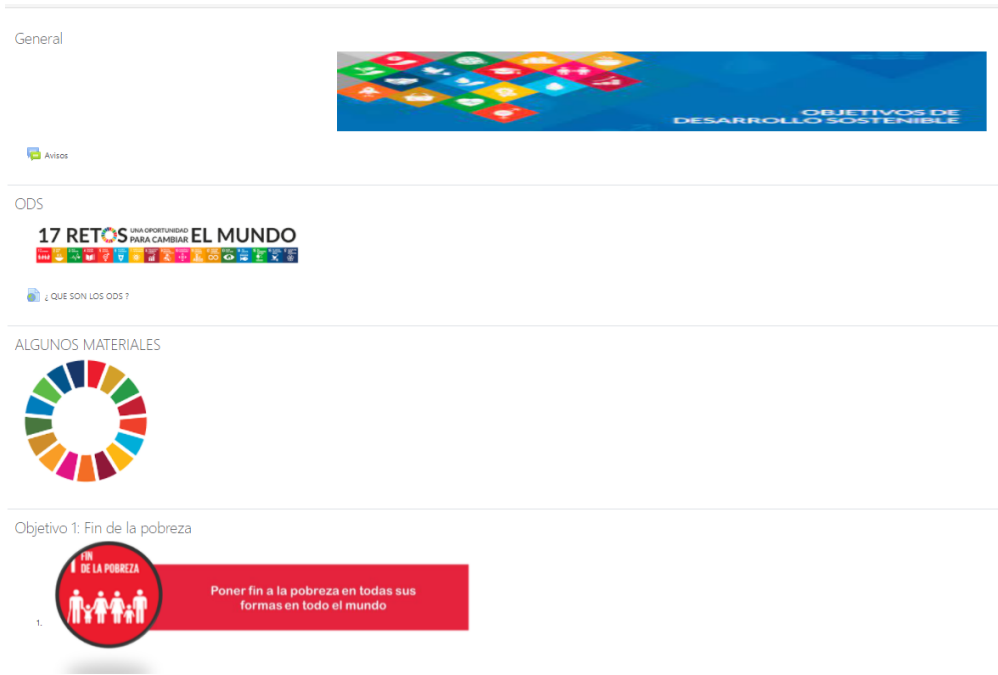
General

OBJETIVOS DE DESARROLLO SOSTENIBLE

Avisos

ODS

17 RETOS UNA OPORTUNIDAD PARA CAMBIAR EL MUNDO

¿ QUE SON LOS ODS ?

ALGUNOS MATERIALES

Objetivo 1: Fin de la pobreza

1 FIN DE LA POBREZA

Poner fin a la pobreza en todas sus formas en todo el mundo

1.